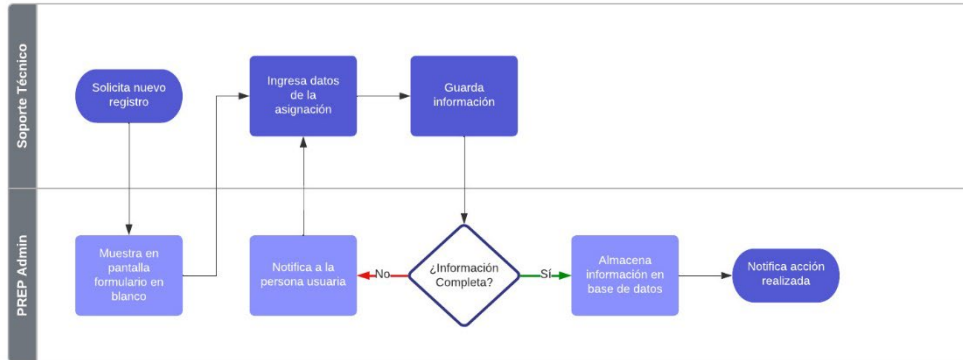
Soporte Técnico

Solicita nuevo registro

Ingresa datos de la asignación

Guarda información

PREP Admin

Muestra en pantalla formulario en blanco

Notifica a la persona usuaria

No

¿Información Completa?

Sí

Almacena información en base de datos

Notifica acción realizada